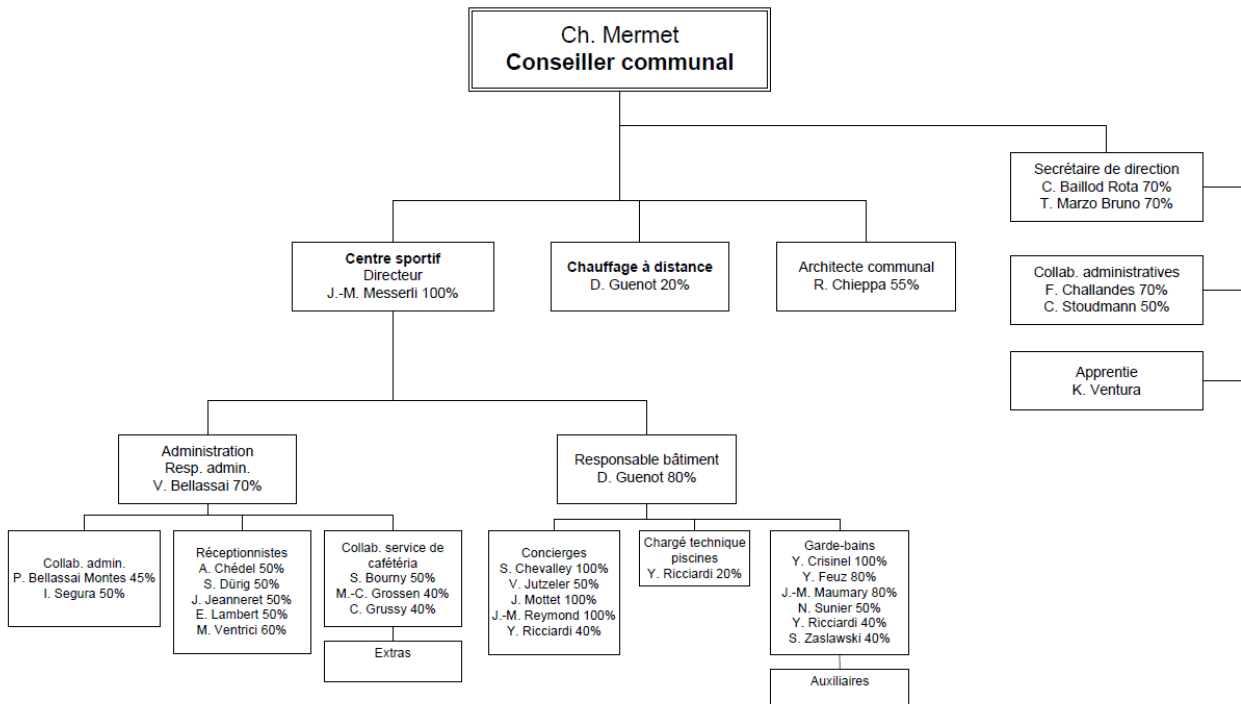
Ch. Mermet
Conseiller communal

Secrétaire de direction
C. Baillod Rota 70%
T. Marzo Bruno 70%

Collab. administratives
F. Challandes 70%
C. Stoudmann 50%

Apprentie
K. Ventura

Centre sportif
Directeur
J.-M. Messerli 100%

Chauffage à distance
D. Guenot 20%

Architecte communal
R. Chieppa 55%

Administration
Resp. admin.
V. Bellassai 70%

Responsable bâtiment
D. Guenot 80%

Collab. admin.
P. Bellassai Montes 45%
I. Segura 50%

Réceptionnistes
A. Chédel 50%
S. Dürig 50%
J. Jeanneret 50%
E. Lambert 50%
M. Ventrici 60%

Collab. service de cafétéria
S. Bourny 50%
M.-C. Grossen 40%
C. Grussy 40%

Extras

Concierges
S. Chevalley 100%
V. Jutzeler 50%
J. Mottet 100%
J.-M. Reymond 100%
Y. Ricciardi 40%

Chargé technique piscines
Y. Ricciardi 20%

Garde-bains
Y. Crisinel 100%
Y. Feuz 80%
J.-M. Maumary 80%
N. Sunier 50%
Y. Ricciardi 40%
S. Zaslawski 40%

Auxiliaires